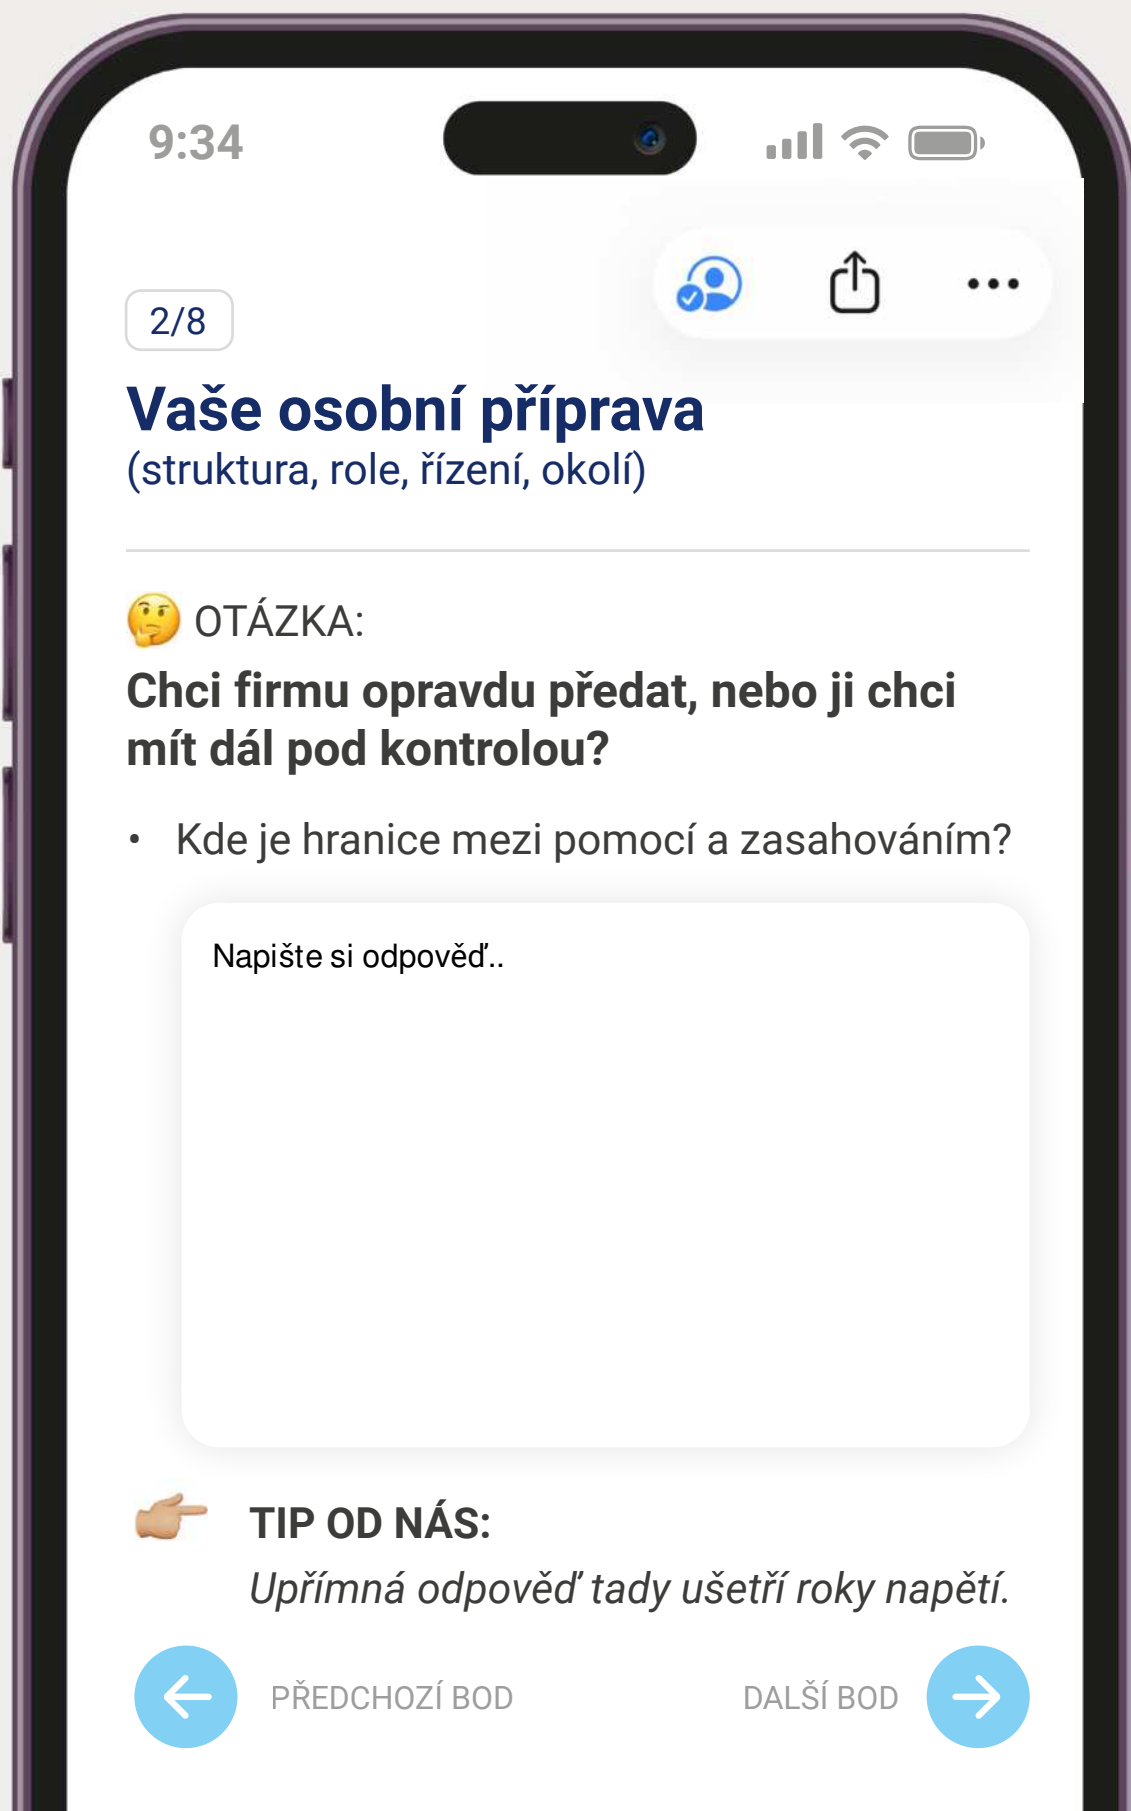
9:34

2/8

Vaše osobní příprava
(struktura, role, řízení, okolí)

OTÁZKA:
Chci firmu opravdu předat, nebo ji chci mít dál pod kontrolou?

• Kde je hranice mezi pomocí a zasahováním?

Napište si odpověď..

TIP OD NÁS:
Upřímná odpověď tady ušetří roky napětí.

PŘEDCHOZÍ BOD

DALŠÍ BOD